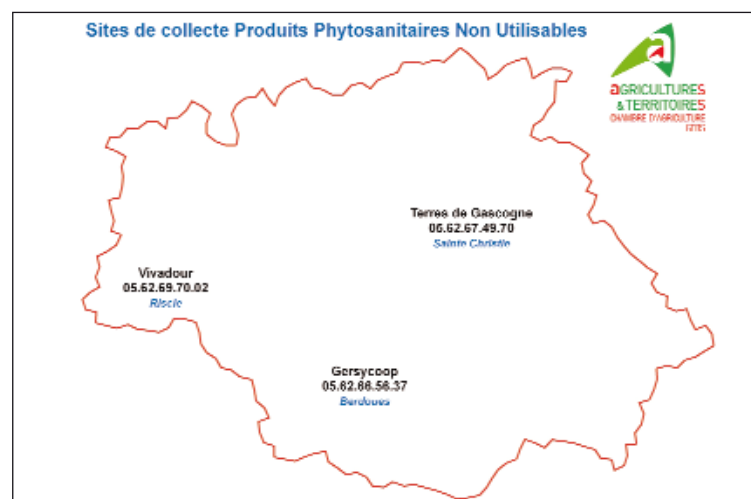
Sites de collecte Produits Phytosanitaires Non Utilisables

AGRICULTURES & TERRITOIRES
CHAMBRE D'AGRICULTURE
GERS

Terres de Gascogne
05.62.67.49.70
Sainte Christie

Vivadour
05.62.69.70.02
Riscle

Gersycoop
05.62.66.56.37
Berdoues